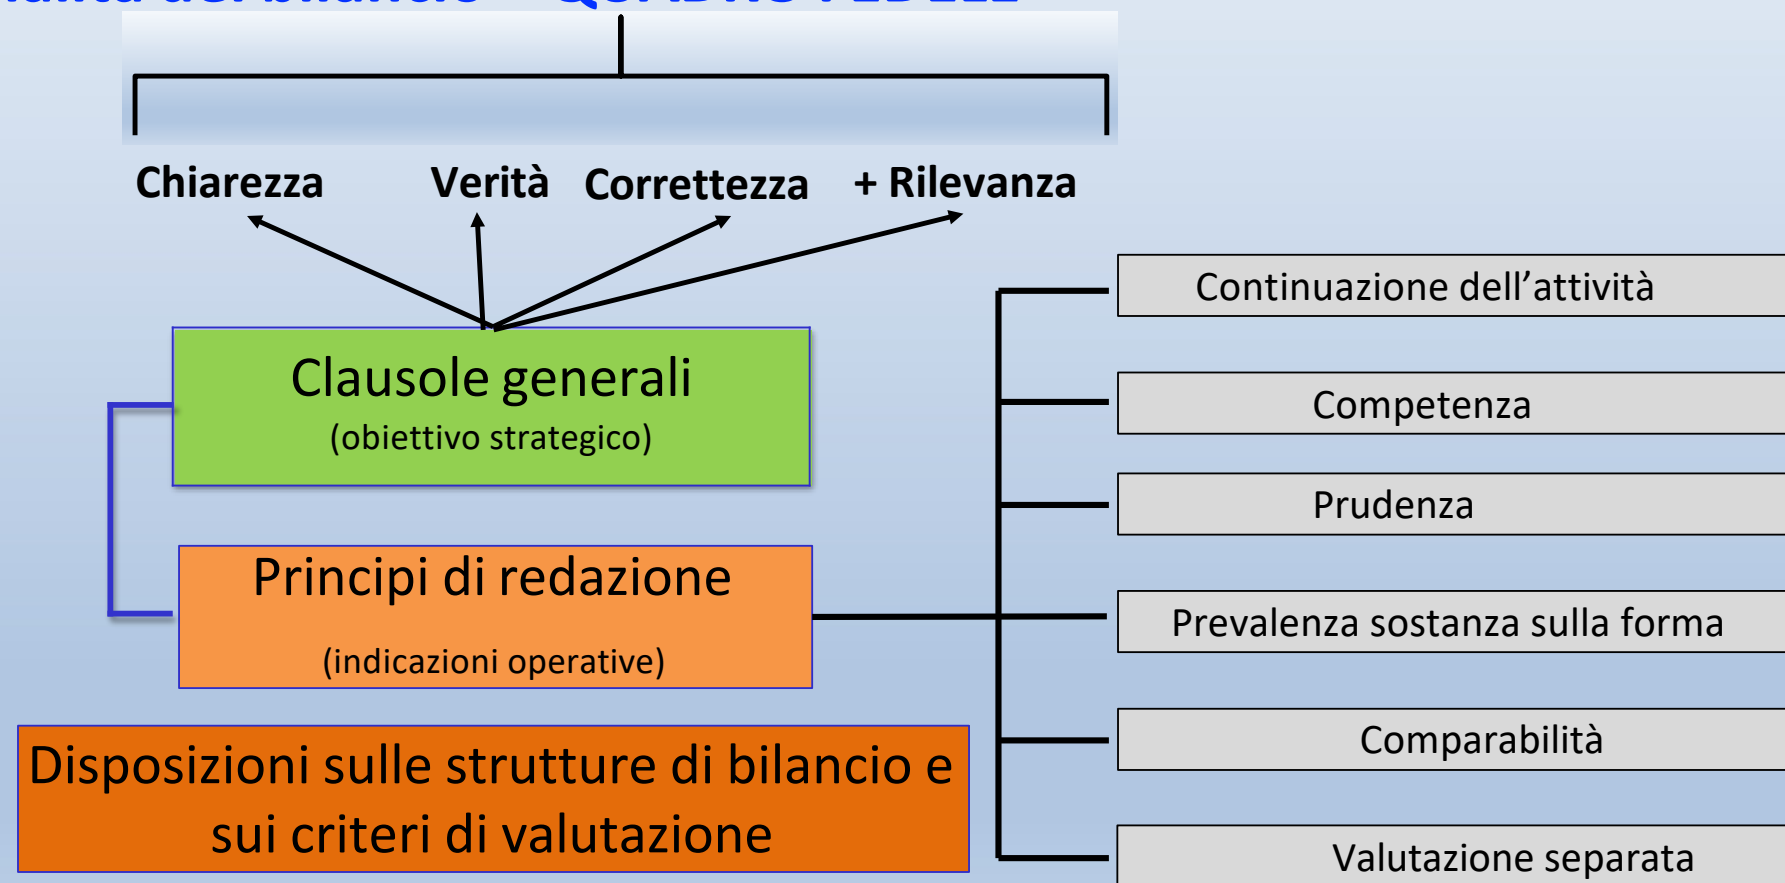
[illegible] – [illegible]

Chiarezza Verità Correttezza + Rilevanza

Clausole generali
(obiettivo strategico)

Principi di redazione
(indicazioni operative)

Disposizioni sulle strutture di bilancio e sui criteri di valutazione

Continuazione dell’attività

Competenza

Prudenza

Prevalenza sostanza sulla forma

Comparabilità

Valutazione separata